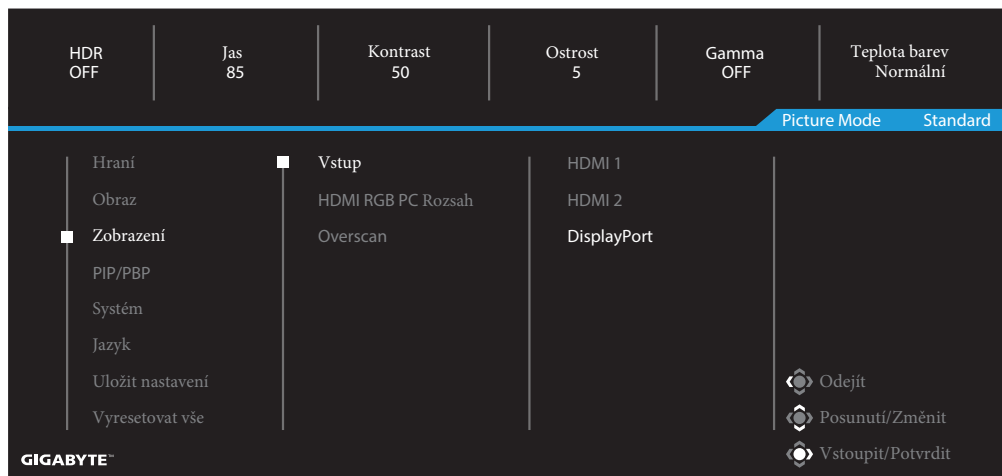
HDR
OFF

Jas
85

Kontrast
50

Ostrost
5

Gamma
OFF

Teplota barev
Normální

Picture Mode Standard

Hraní
Obraz
Zobrazení
PIP/PBP
Systém
Jazyk
Uložit nastavení
Vyresetovat vše

Vstup
HDMI RGB PC Rozsah
Overscan

HDMI 1
HDMI 2
DisplayPort

Odejít
Posunutí/Změnit
Vstoupit/Potvrdit

GIGABYTE™